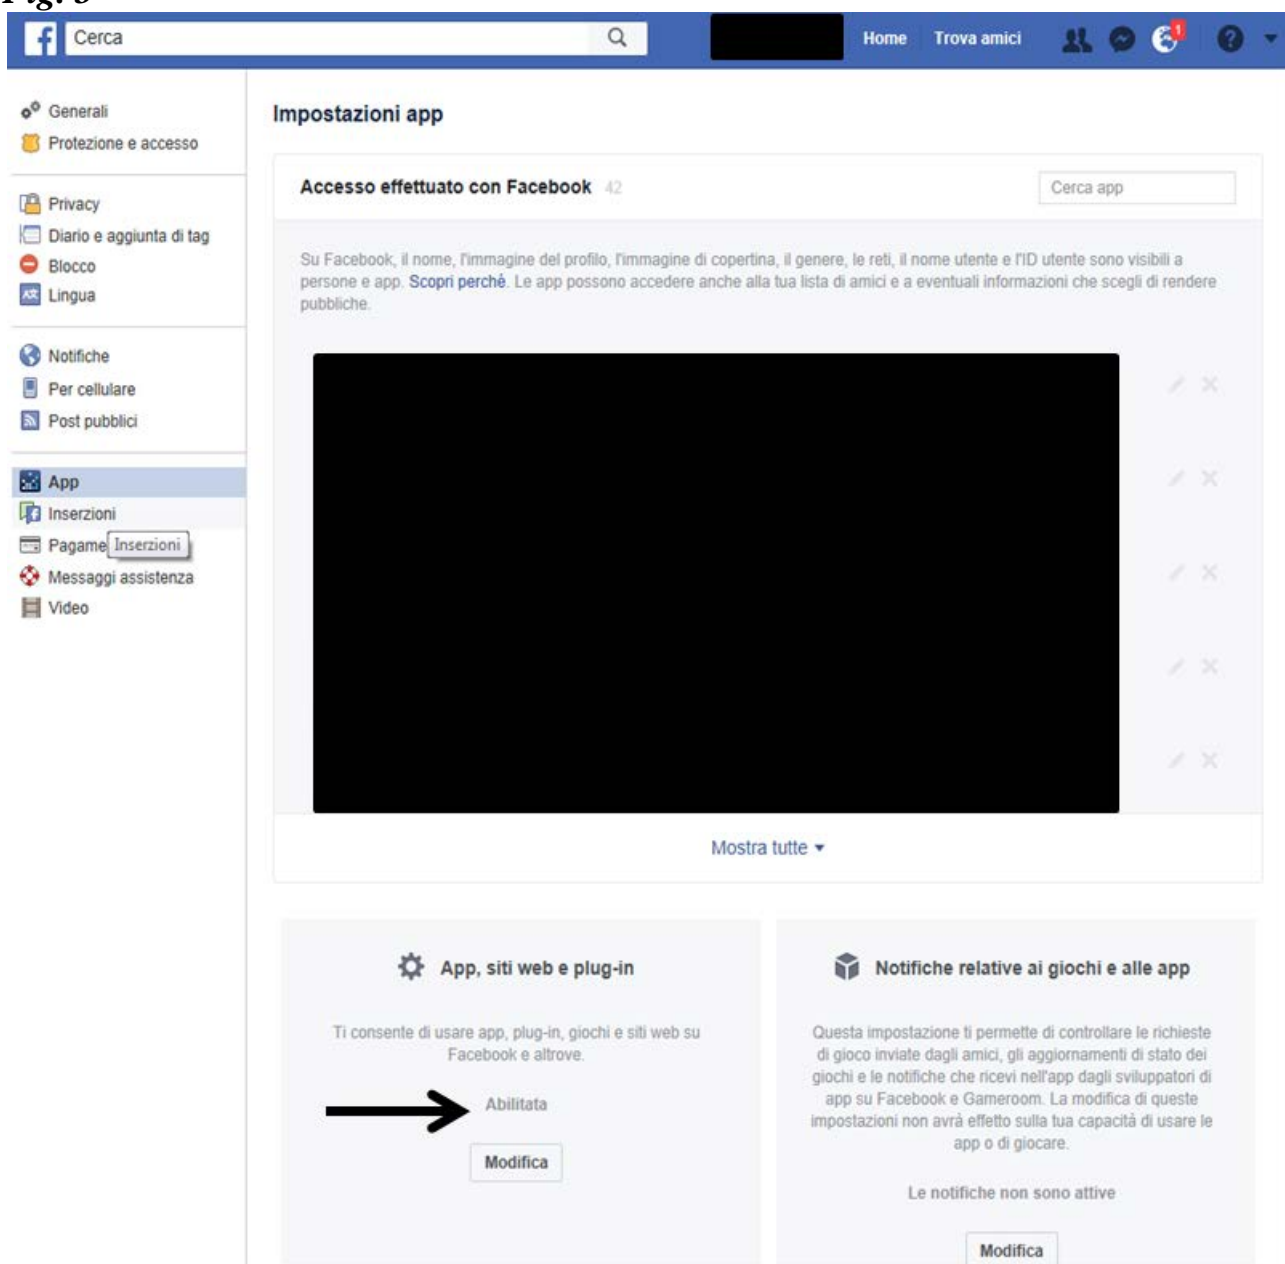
Fig. 5

Cerca

Home Trova amici

1

Generali
Protezione e accesso

Privacy
Diario e aggiunta di tag
Blocco
Lingua

Notifiche
Per cellulare
Post pubblici

App
Inserzioni
Pagame Inserzioni
Messaggi assistenza
Video

Impostazioni app

Accesso effettuato con Facebook 42

Cerca app

Su Facebook, il nome, l'immagine del profilo, l'immagine di copertina, il genere, le reti, il nome utente e l'ID utente sono visibili a persone e app. Scopri perché. Le app possono accedere anche alla tua lista di amici e a eventuali informazioni che scegli di rendere pubbliche.

Mostra tutte

App, siti web e plug-in

Ti consente di usare app, plug-in, giochi e siti web su Facebook e altrove.

Abilitata

Modifica

Notifiche relative ai giochi e alle app

Questa impostazione ti permette di controllare le richieste di gioco inviate dagli amici, gli aggiornamenti di stato dei giochi e le notifiche che ricevi nell'app dagli sviluppatori di app su Facebook e Gameroom. La modifica di queste impostazioni non avrà effetto sulla tua capacità di usare le app o di giocare.

Le notifiche non sono attive

Modifica